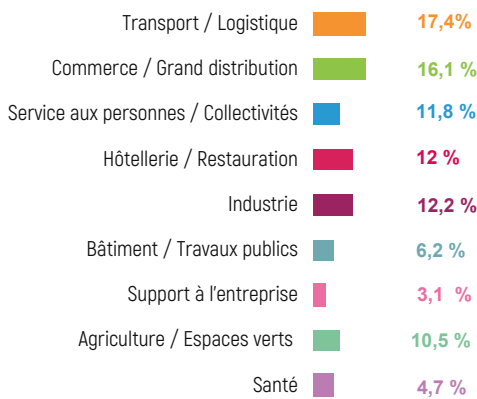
| | |
|---|---|
| Transport / Logistique | 17,4% |
| Commerce / Grand distribution | 16,1 % |
| Service aux personnes / Collectivités | 11,8 % |
| Hôtellerie / Restauration | 12 % |
| Industrie | 12,2 % |
| Bâtiment / Travaux publics | 6,2 % |
| Support à l'entreprise | 3,1 % |
| Agriculture / Espaces verts | 10,5 % |
| Santé | 4,7 % |